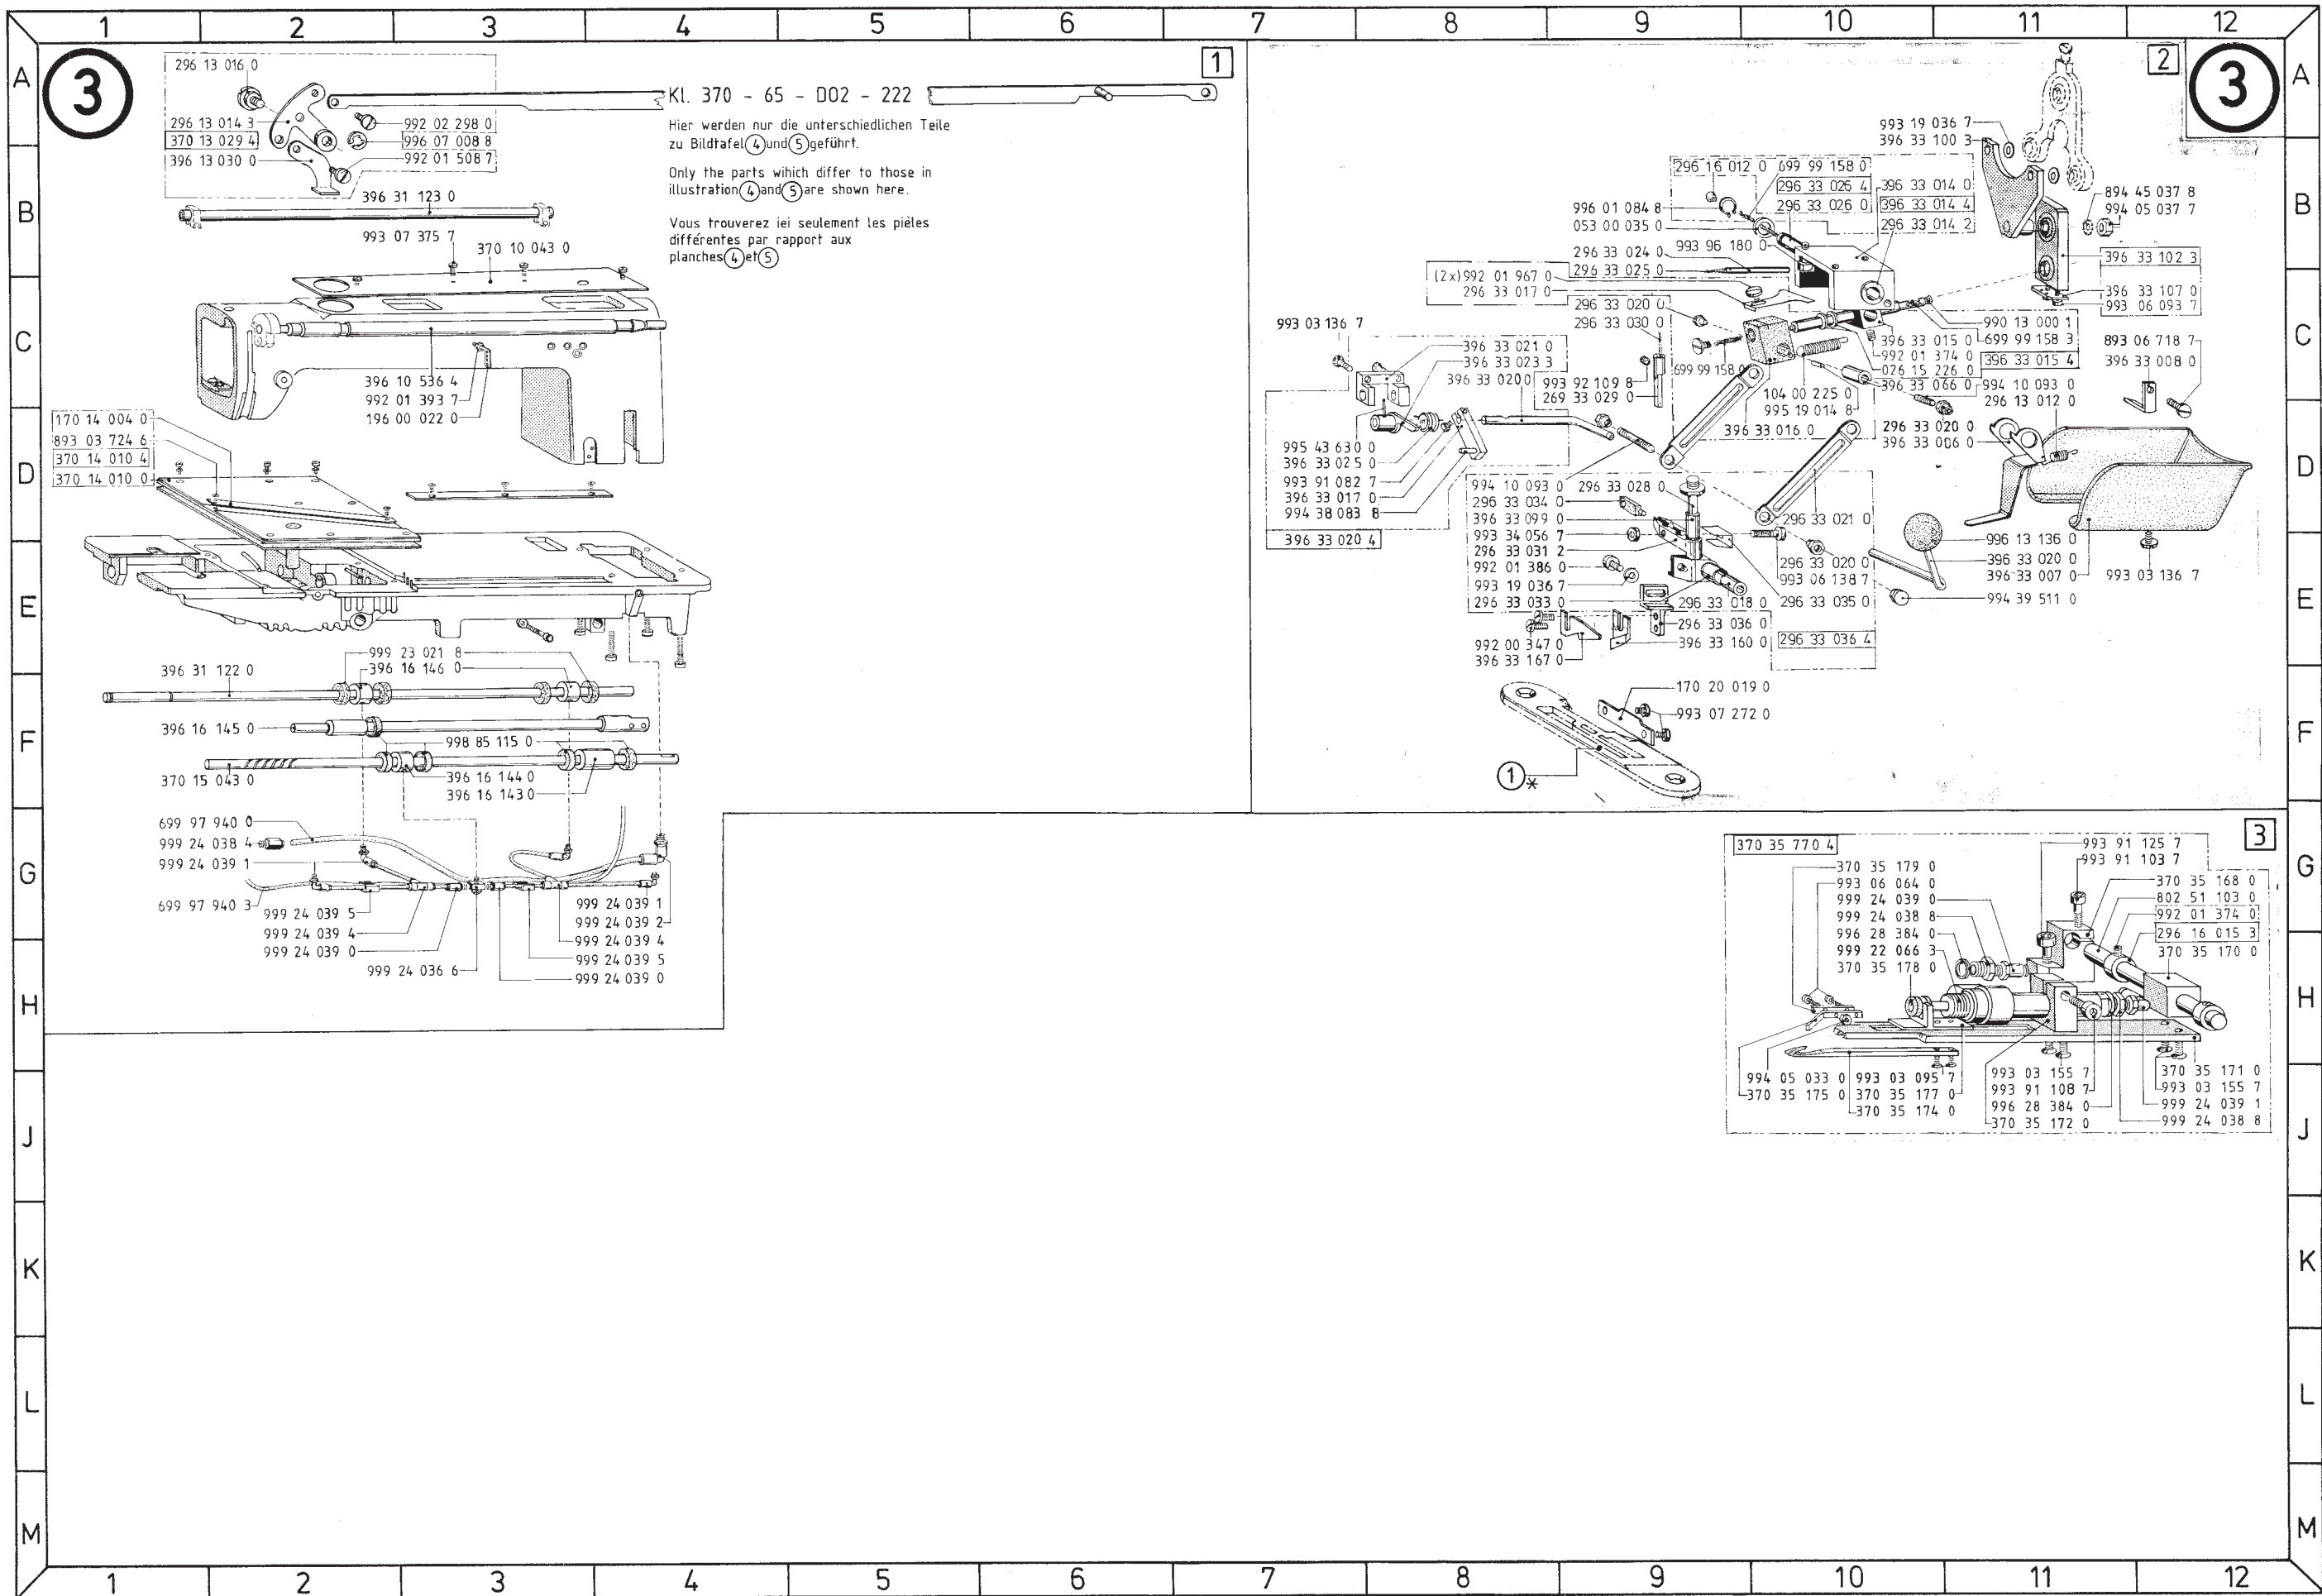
1 2 3 4 5 6 7 8 9 10 11 12

A B C D E F G H J K L M

3

1

296 13 016 0
296 13 014 3
370 13 029 4
396 13 030 0
992 02 298 0
996 07 008 8
992 01 508 7
396 31 123 0
993 07 375 7
370 10 043 0
396 10 536 4
992 01 393 7
196 00 022 0
170 14 004 0
893 03 724 6
370 14 010 4
370 14 010 0
396 31 122 0
999 23 021 8
396 16 146 0
396 16 145 0
998 85 115 0
370 15 043 0
396 16 144 0
396 16 143 0
699 97 940 0
999 24 038 4
999 24 039 1
699 97 940 3
999 24 039 5
999 24 039 4
999 24 039 0
999 24 036 6
999 24 039 1
999 24 039 2
999 24 039 4
999 24 039 5
999 24 039 0

Kl. 370 - 65 - D02 - 222

Hier werden nur die unterschiedlichen Teile zu Bildtafel (4) und (5) geführt.

Only the parts which differ to those in illustration (4) and (5) are shown here.

Vous trouverez iei seulement les piéles différentes par rapport aux planches (4) et (5)

2

3

993 19 036 7
396 33 100 3
296 16 012 0
699 99 158 0
296 33 026 4
296 33 026 0
396 33 014 0
396 33 014 4
296 33 014 2
996 01 084 8
053 00 035 0
296 33 024 0
993 96 180 0
296 33 025 0
(2x) 992 01 967 0
296 33 017 0
894 45 037 8
994 05 037 7
396 33 102 3
396 33 107 0
993 06 093 7
993 03 136 7
296 33 020 0
296 33 030 0
396 33 021 0
396 33 023 3
396 33 020 0
993 92 109 8
269 33 029 0
699 99 158 0
990 13 000 1
699 99 158 3
396 33 015 0
992 01 374 0
026 15 226 0
396 33 015 4
396 33 066 0
104 00 225 0
995 19 014 8
396 33 016 0
994 10 093 0
296 13 012 0
893 06 718 7
396 33 008 0
296 33 020 0
396 33 006 0
995 43 630 0
396 33 025 0
993 91 082 7
396 33 017 0
994 38 083 8
396 33 020 4
994 10 093 0
296 33 028 0
296 33 034 0
396 33 099 0
993 34 056 7
296 33 031 2
992 01 386 0
993 19 036 7
296 33 033 0
296 33 021 0
296 33 020 0
993 06 138 7
296 33 035 0
296 33 018 0
296 33 036 0
396 33 160 0
296 33 036 4
992 00 347 0
396 33 167 0
996 13 136 0
396 33 020 0
396 33 007 0
993 03 136 7
994 39 511 0
170 20 019 0
993 07 272 0
1*

3

370 35 770 4
370 35 179 0
993 06 064 0
999 24 039 0
999 24 038 8
996 28 384 0
999 22 066 3
370 35 178 0
993 91 125 7
993 91 103 7
370 35 168 0
802 51 103 0
992 01 374 0
296 16 015 3
370 35 170 0
994 05 033 0
370 35 175 0
993 03 095 7
370 35 177 0
370 35 174 0
993 03 155 7
993 91 108 7
996 28 384 0
370 35 172 0
370 35 171 0
993 03 155 7
999 24 039 1
999 24 038 8